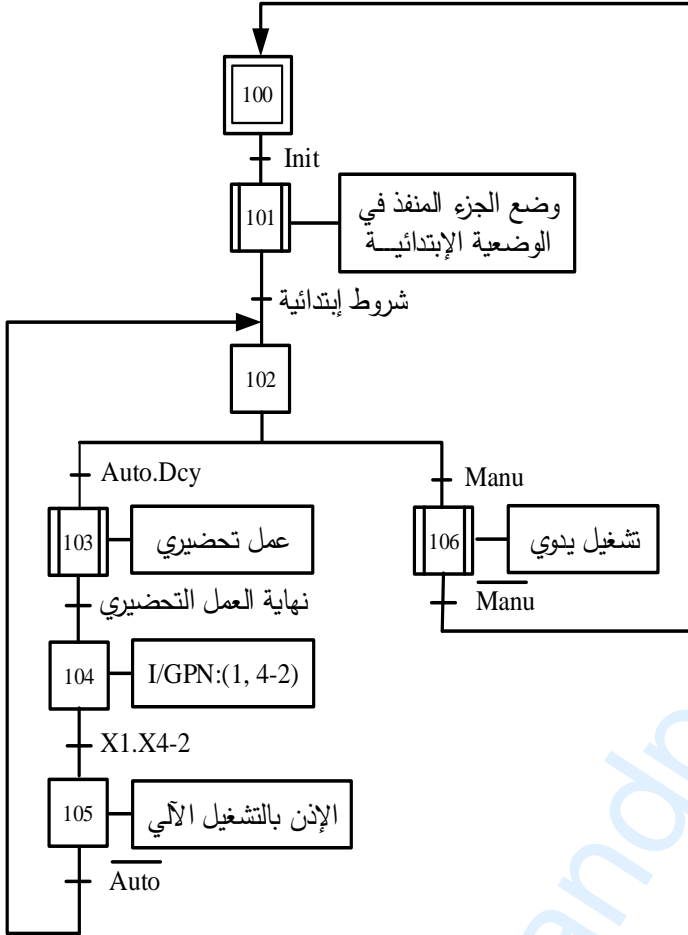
100

Init

101

وضع الجزء المنفذ في الوضعية الإبتدائيــة

شروط إبتدائية

102

Auto.Dcy

Manu

103

عمل تحضيري

106

تشغيل يدوي

$\overline{\text{Manu}}$

نهاية العمل التحضيري

104

I/GPN:(1, 4-2)

X1.X4-2

105

الإذن بالتشغيل الآلي

$\overline{\text{Auto}}$